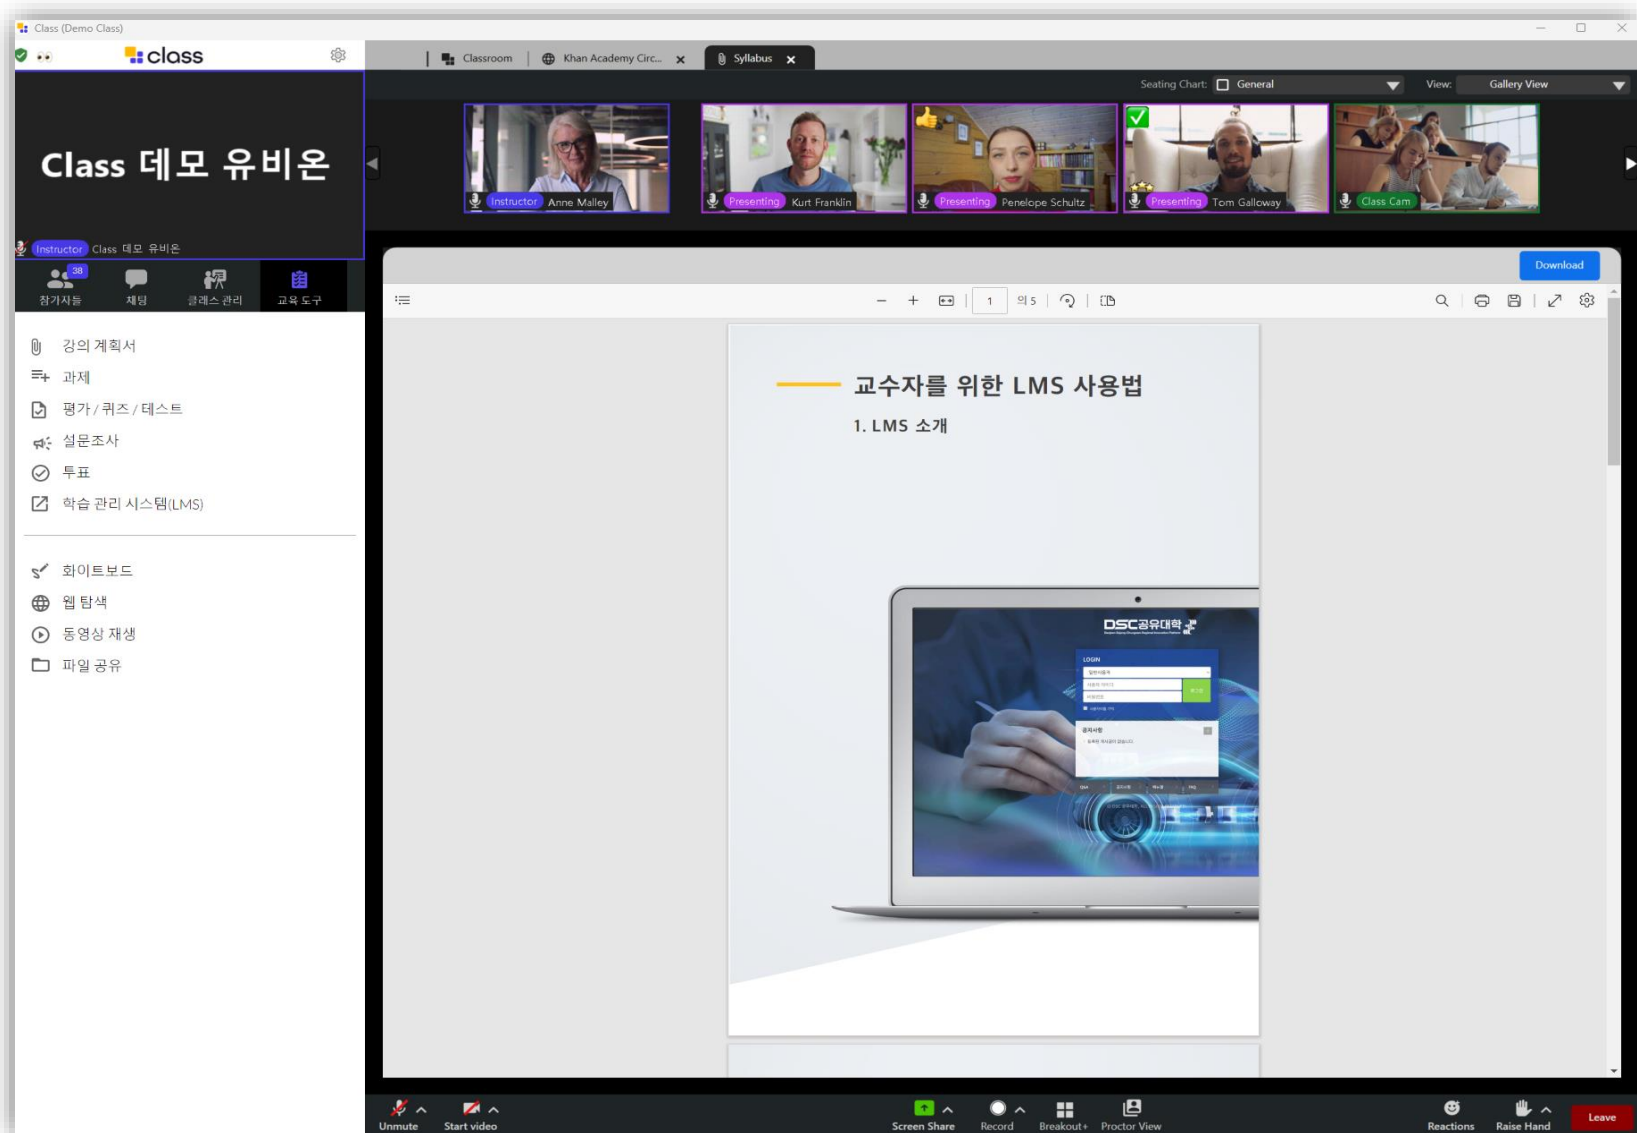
Class (Demo Class)

class

Class 데모 유비온

Instructor Class 데모 유비온

38
참가자들 채팅 클래스 관리 교육 도구

강의 계획서
과제
평가 / 퀴즈 / 테스트
설문조사
투표
학습 관리 시스템(LMS)

화이트보드
웹 탐색
동영상 재생
파일 공유

Classroom | Khan Academy Circ... | Syllabus

Seating Chart: General View: Gallery View

Instructor Anne Malley
Presenting Kurt Franklin
Presenting Penelope Schultz
Presenting Tom Galloway
Class Cam

Download

1 의 5

교수자를 위한 LMS 사용법

1. LMS 소개

DSC공유대학

LOGIN

Unmute Start video Screen Share Record Breakout+ Proctor View Reactions Raise Hand Leave